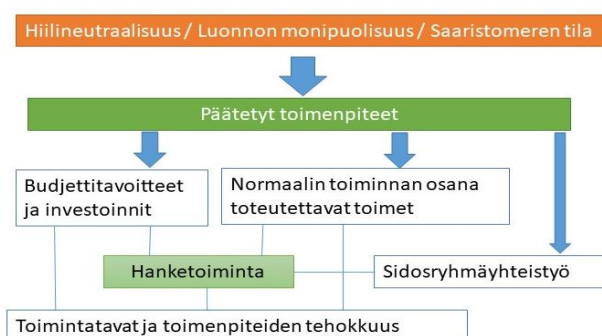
Hiilineutraalisuus / Luonnon monipuolisuus / Saaristomeren tila

Päätetyt toimenpiteet

Budjettitavoitteet ja investoinnit

Normaalin toiminnan osana toteutettavat toimet

Hanketoiminta

Sidosryhmäyhteistyö

Toimintatavat ja toimenpiteiden tehokkuus